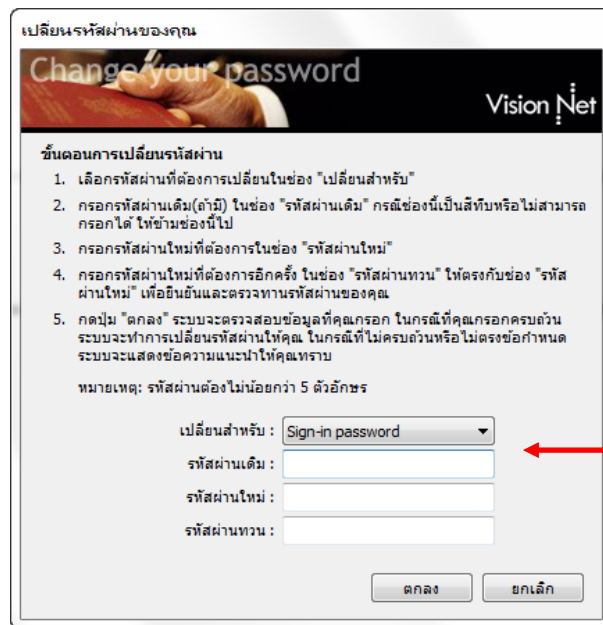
เปลี่ยนรหัสผ่านของคุณ

Change your password

Vision Net

ขั้นตอนการเปลี่ยนรหัสผ่าน

1. เลือกรหัสผ่านที่ต้องการเปลี่ยนในช่อง "เปลี่ยนสำหรับ"

2. กรอกรหัสผ่านเดิม(ถ้ามี) ในช่อง "รหัสผ่านเดิม" กรณีช่องนี้เป็นสีทึบหรือไม่สามารถกรอกได้ ให้ข้ามช่องนี้ไป

3. กรอกรหัสผ่านใหม่ที่ต้องการในช่อง "รหัสผ่านใหม่"

4. กรอกรหัสผ่านใหม่ที่ต้องการอีกครั้ง ในช่อง "รหัสผ่านทวน" ให้ตรงกับช่อง "รหัสผ่านใหม่" เพื่อยืนยันและตรวจทานรหัสผ่านของคุณ

5. กดปุ่ม "ตกลง" ระบบจะตรวจสอบข้อมูลที่คุณกรอก ในกรณีที่คุณกรอกครบถ้วน ระบบจะทำการเปลี่ยนรหัสผ่านให้คุณ ในกรณีที่ไม่ครบถ้วนหรือไม่ตรงข้อกำหนด ระบบจะแสดงข้อความแนะนำให้คุณทราบ

หมายเหตุ: รหัสผ่านต้องไม่น้อยกว่า 5 ตัวอักษร

เปลี่ยนสำหรับ : Sign-in password

รหัสผ่านเดิม :

รหัสผ่านใหม่ :

รหัสผ่านทวน :

ตกลง ยกเลิก